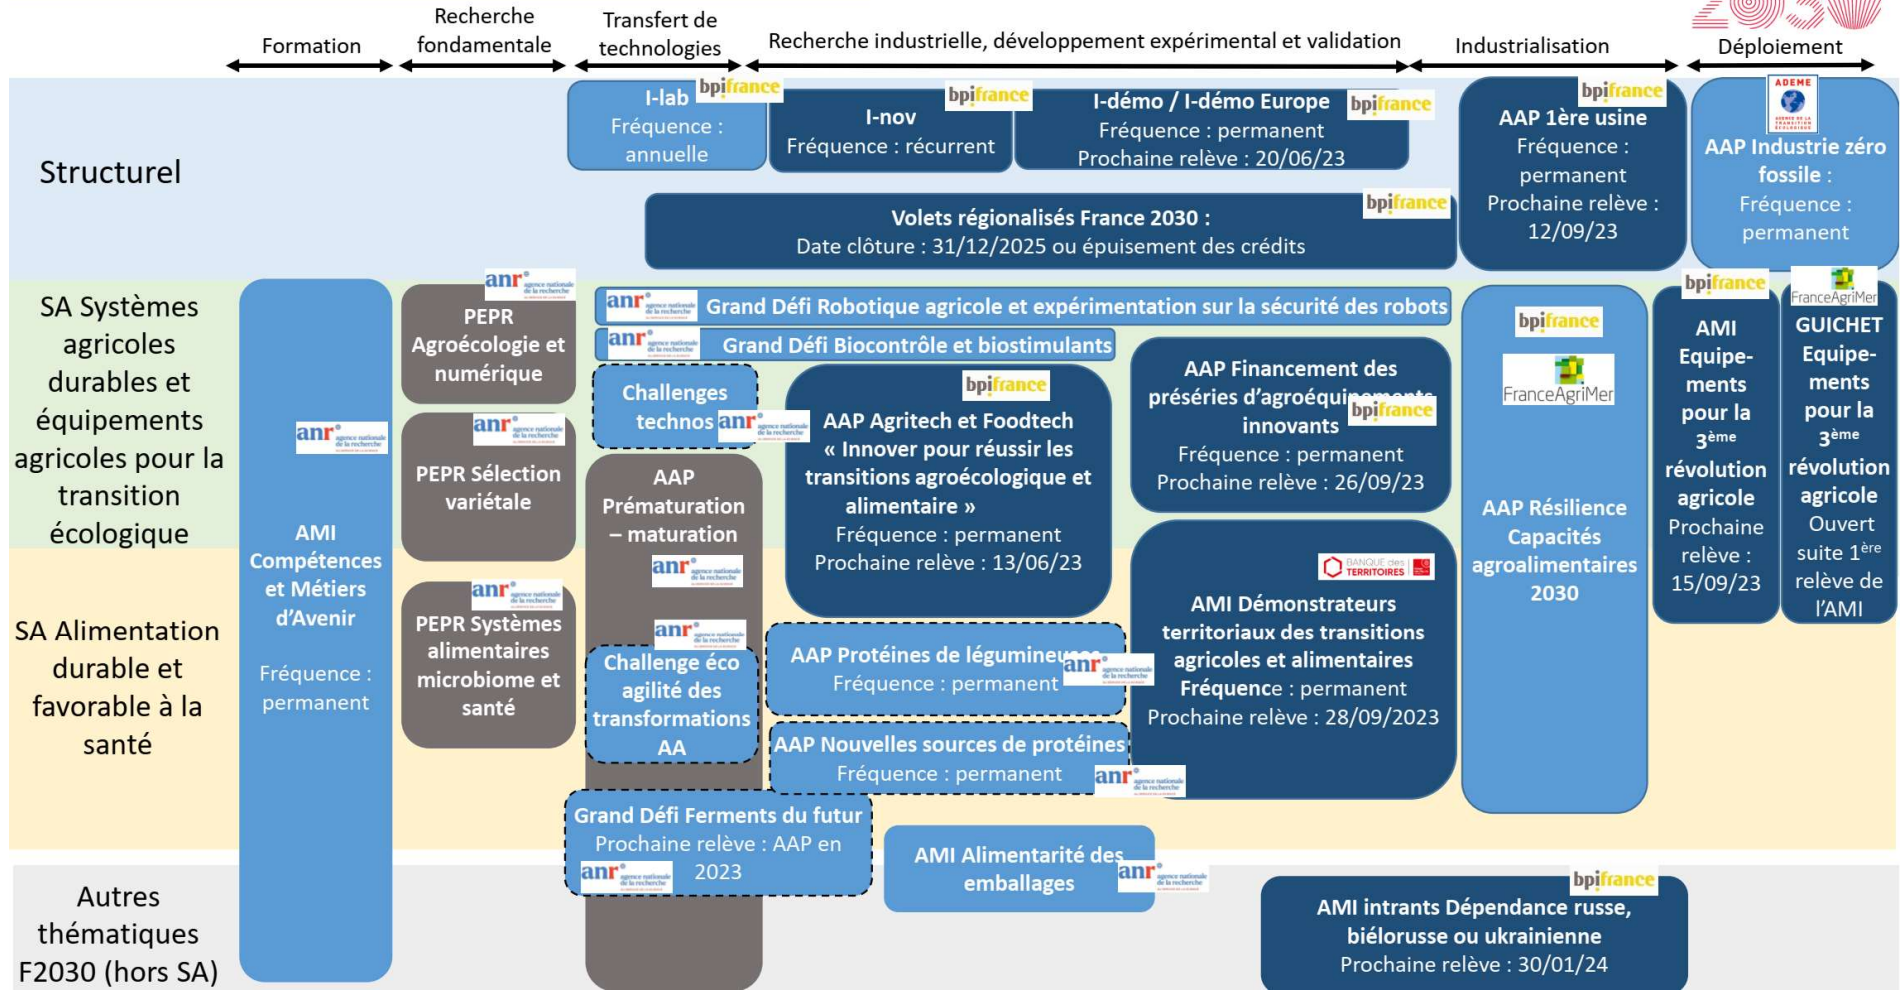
Formation

Recherche fondamentale

Transfert de technologies

Recherche industrielle, développement expérimental et validation

Industrialisation

Déploiement

Structurel

bpifrance I-lab Fréquence : annuelle

bpifrance I-nov Fréquence : récurrent

I-démo / I-démo Europe bpifrance Fréquence : permanent Prochaine relève : 20/06/23

bpifrance AAP 1ère usine Fréquence : permanent Prochaine relève : 12/09/23

ADEME AAP Industrie zéro fossile : Fréquence : permanent

bpifrance Volets régionalisés France 2030 : Date clôture : 31/12/2025 ou épuisement des crédits

SA Systèmes agricoles durables et équipements agricoles pour la transition écologique

SA Alimentation durable et favorable à la santé

Autres thématiques F2030 (hors SA)

anr AMI Compétences et Métiers d'Avenir Fréquence : permanent

anr PEPR Agroécologie et numérique

anr PEPR Sélection variétale

anr PEPR Systèmes alimentaires microbiome et santé

anr Grand Défi Robotique agricole et expérimentation sur la sécurité des robots

anr Grand Défi Biocontrôle et biostimulants

Challenges technos anr

AAP Prématuration – maturation anr

anr Challenge éco agilité des transformations AA

bpifrance AAP Agritech et Foodtech « Innover pour réussir les transitions agroécologique et alimentaire » Fréquence : permanent Prochaine relève : 13/06/23

AAP Financement des préséries d'agroéquipements innovants bpifrance Fréquence : permanent Prochaine relève : 26/09/23

BANQUE des TERRITOIRES AMI Démonstrateurs territoriaux des transitions agricoles et alimentaires Fréquence : permanent Prochaine relève : 28/09/2023

AAP Protéines de légumineuses anr Fréquence : permanent

AAP Nouvelles sources de protéines Fréquence : permanent anr

bpifrance FranceAgriMer AAP Résilience Capacités agroalimentaires 2030

bpifrance AMI Equipements pour la 3ème révolution agricole Prochaine relève : 15/09/23

FranceAgriMer GUICHET Equipements pour la 3ème révolution agricole Ouvert suite 1ère relève de l'AMI

Grand Défi Ferments du futur Prochaine relève : AAP en 2023 anr

AMI Alimentarité des emballages anr

bpifrance AMI intrants Dépendance russe, biélorusse ou ukrainienne Prochaine relève : 30/01/24